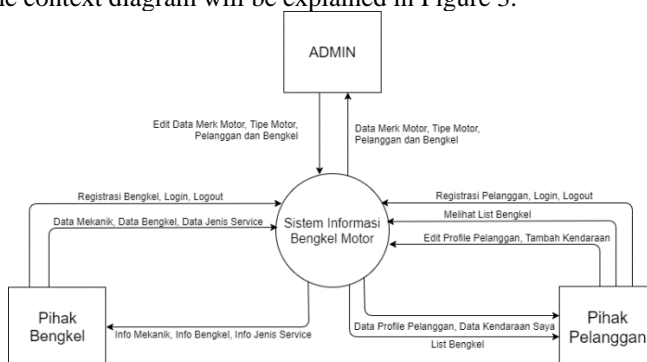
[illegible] context diagram will be explained in Figure 5.

ADMIN

Edit Data Merk Motor, Tipe Motor, Pelanggan dan Bengkel

Data Merk Motor, Tipe Motor, Pelanggan dan Bengkel

Registrasi Bengkel, Login, Logout

Data Mekanik, Data Bengkel, Data Jenis Service

Sistem Informasi Bengkel Motor

Registrasi Pelanggan, Login, Logout

Melihat List Bengkel

Edit Profile Pelanggan, Tambah Kendaraan

Pihak Bengkel

Info Mekanik, Info Bengkel, Info Jenis Service

Data Profile Pelanggan, Data Kendaraan Saya

List Bengkel

Pihak Pelanggan